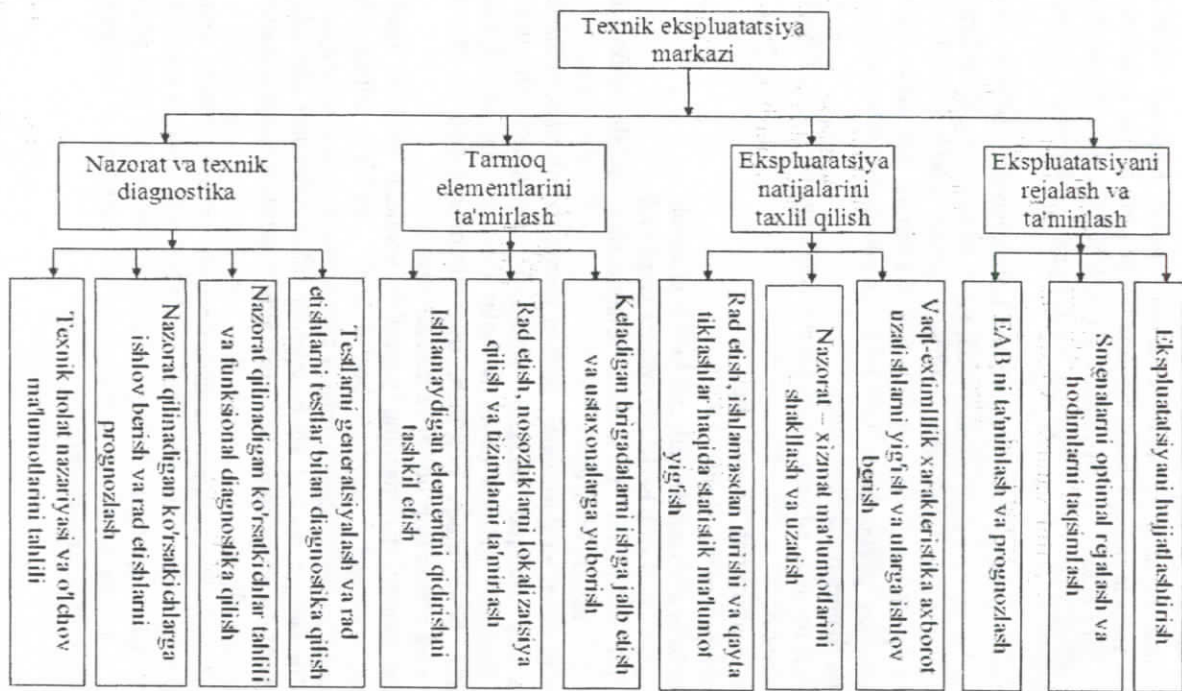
Texnik ekspluatatsiya markazi

Nazorat va texnik diagnostika

Tarmoq elementlarini ta'mirlash

Ekspluatatsiya natijalarini taxlil qilish

Ekspluatatsiyani rejalash va ta'minlash

Texnik holat nazariyasi va o'lchov ma'lumotlarini tahlili

Nazorat qilinadigan ko'rsatkichlarga ishlov berish va rad etishlarni prognozlash

Nazorat qilinadigan ko'rsatkichlar tahlili va funksional diagnostika qilish

Testlarni generatsiyalash va rad etishlarni testlar bilan diagnostika qilish

Ishlamaydigan elementni qidirishni tashkil etish

Rad etish, nosozliklarni lokalizatsiya qilish va tizimlarni ta'mirlash

Keladigan brigadalarni ishga jalb etish va ustaxonalarga yuborish

Rad etish, ishlamasdan turishi va qayta tiklashlar haqida statistik ma'lumot yig'ish

Nazorat – xizmat ma'lumotlarini shakllash va uzatish

Vaqt-extimllik xarakteristika axborot uzatishlarni yig'ish va ularga ishlov berish

EAB ni ta'minlash va prognozlash

Smenalarni optimal rejalash va hodimlarni taqsimlash

Ekspluatatsiyani hujjatlashtirish